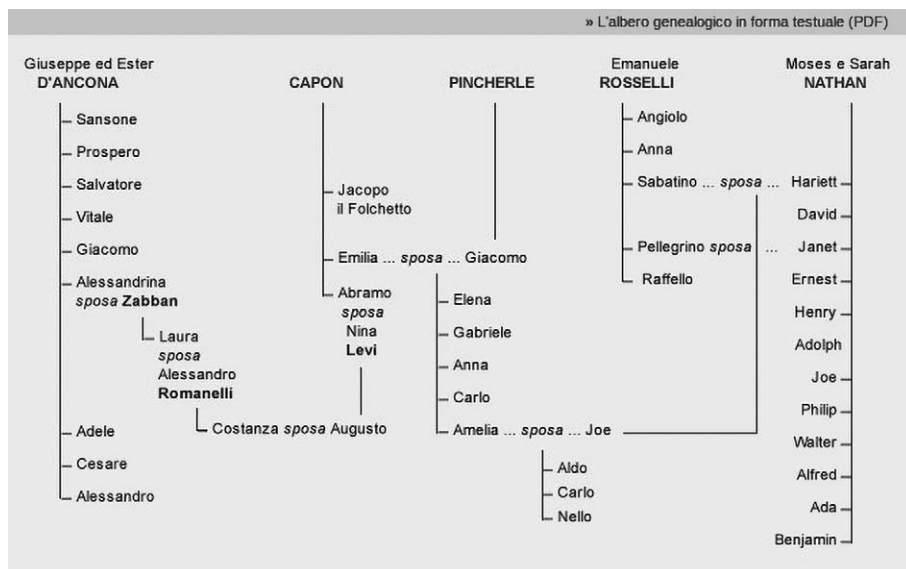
» L'albero genealogico in forma testuale (PDF)

Giuseppe ed Ester
**D'ANCONA**

Sansone
Prospero
Salvatore
Vitale
Giacomo
Alessandrina *sposa* **Zabban**
Laura *sposa* Alessandro **Romanelli**
Costanza *sposa* Augusto
Adele
Cesare
Alessandro

**CAPON**

Jacopo il Folchetto
Emilia ... *sposa* ... Giacomo
Abramo *sposa* Nina **Levi**

**PINCHERLE**

Elena
Gabriele
Anna
Carlo
Amelia ... *sposa* ... Joe
Aldo
Carlo
Nello

Emanuele
**ROSSELLI**

Angiolo
Anna
Sabatino ... *sposa* ...
Pellegrino *sposa* ...
Raffello

Moses e Sarah
**NATHAN**

Hariett
David
Janet
Ernest
Henry
Adolph
Joe
Philip
Walter
Alfred
Ada
Benjamin